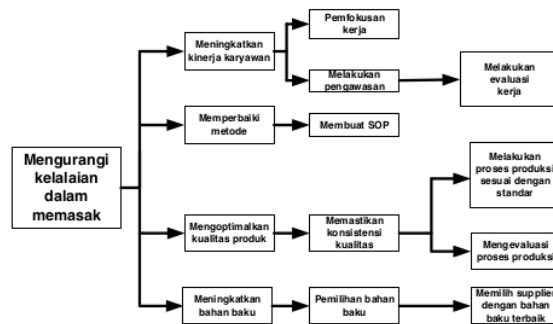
Mengurangi kelalaian dalam memasak

Meningkatkan kinerja karyawan

Pemfokusan kerja

Melakukan pengawasan

Melakukan evaluasi kerja

Memperbaiki metode

Membuat SOP

Mengoptimalkan kualitas produk

Memastikan konsistensi kualitas

Melakukan proses produksi sesuai dengan standar

Mengevaluasi proses produksi

Meningkatkan bahan baku

Pemilihan bahan baku

Memilih supplier dengan bahan baku terbaik